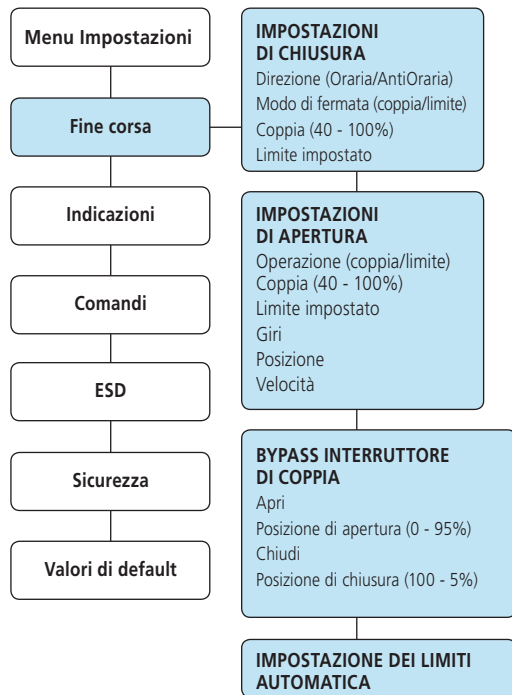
Menu Impostazioni

Fine corsa

Indicazioni

Comandi

ESD

Sicurezza

Valori di default

**IMPOSTAZIONI DI CHIUSURA**
Direzione (Oraria/AntiOraria)
Modo di fermata (coppia/limite)
Coppia (40 - 100%)
Limite impostato

**IMPOSTAZIONI DI APERTURA**
Operazione (coppia/limite)
Coppia (40 - 100%)
Limite impostato
Giri
Posizione
Velocità

**BYPASS INTERRUTTORE DI COPPIA**
Apri
Posizione di apertura (0 - 95%)
Chiudi
Posizione di chiusura (100 - 5%)

**IMPOSTAZIONE DEI LIMITI AUTOMATICA**